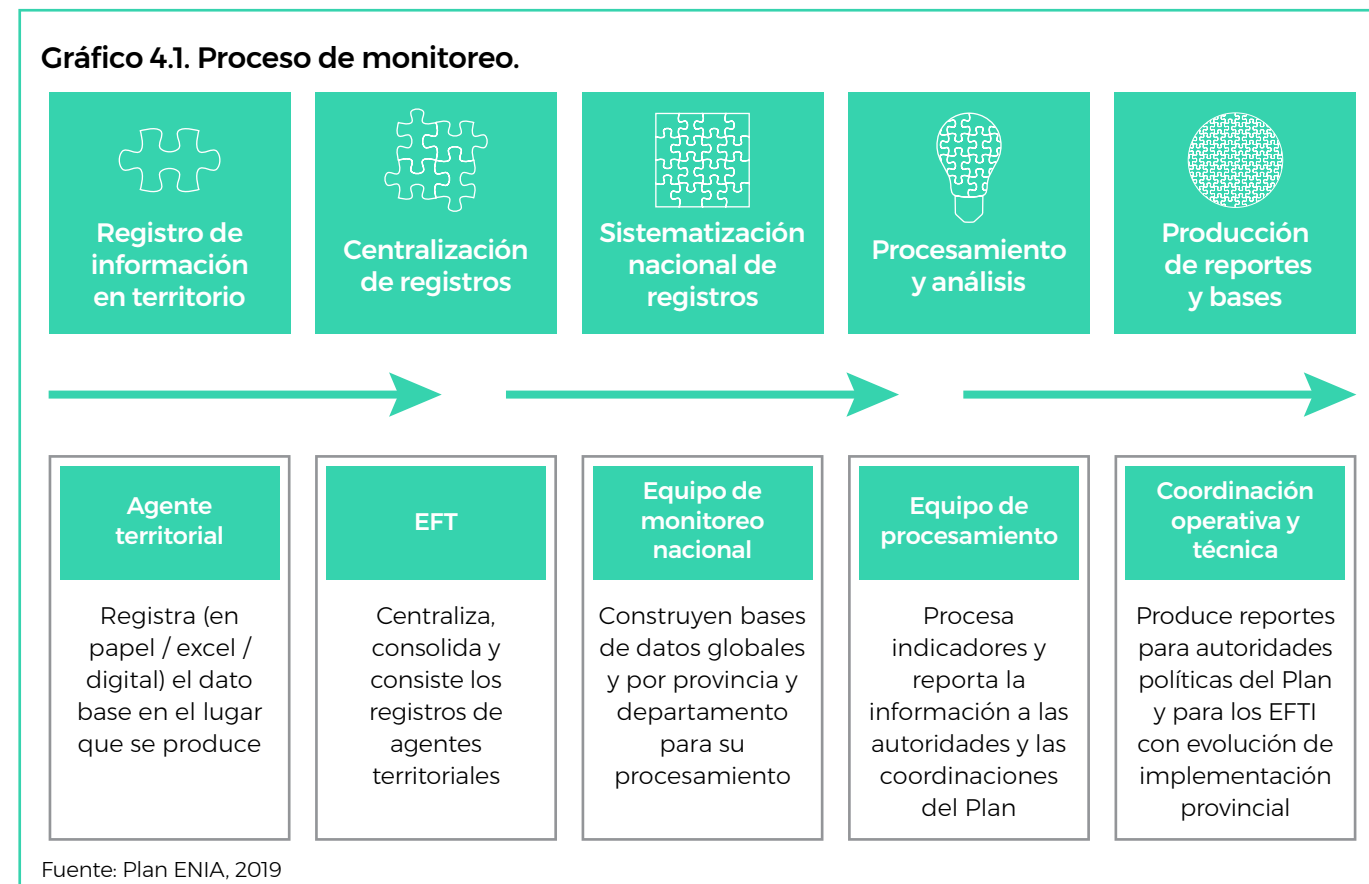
Gráfico 4.1. Proceso de monitoreo.

Registro de información en territorio

Centralización de registros

Sistematización nacional de registros

Procesamiento y análisis

Producción de reportes y bases

Agente territorial

Registra (en papel / excel / digital) el dato base en el lugar que se produce

EFT

Centraliza, consolida y consiste los registros de agentes territoriales

Equipo de monitoreo nacional

Construyen bases de datos globales y por provincia y departamento para su procesamiento

Equipo de procesamiento

Procesa indicadores y reporta la información a las autoridades y las coordinaciones del Plan

Coordinación operativa y técnica

Produce reportes para autoridades políticas del Plan y para los EFTI con evolución de implementación provincial

Fuente: Plan ENIA, 2019